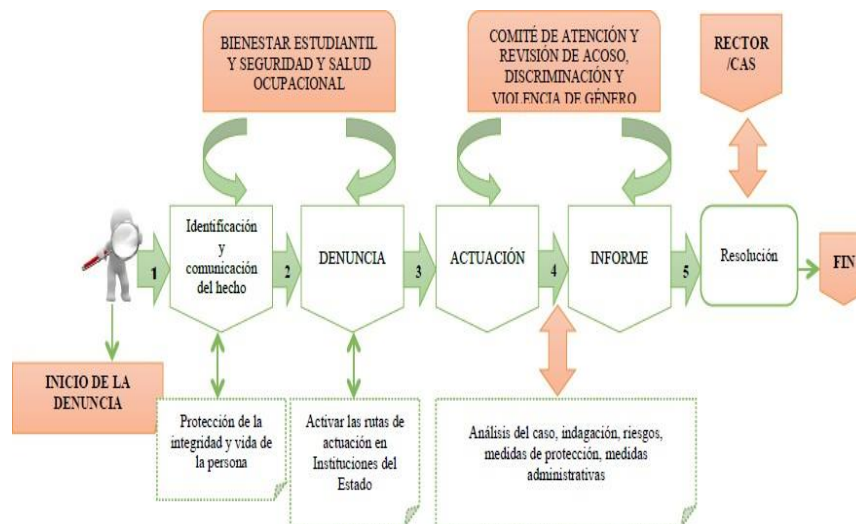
BIENESTAR ESTUDIANTIL Y SEGURIDAD Y SALUD OCUPACIONAL

COMITÉ DE ATENCIÓN Y REVISIÓN DE ACOSO, DISCRIMINACIÓN Y VIOLENCIA DE GÉNERO

RECTOR /CAS

1

Identificación y comunicación del hecho

2

DENUNCIA

3

ACTUACIÓN

4

INFORME

5

Resolución

FIN

INICIO DE LA DENUNCIA

Protección de la integridad y vida de la persona

Activar las rutas de actuación en Instituciones del Estado

Análisis del caso, indagación, riesgos, medidas de protección, medidas administrativas